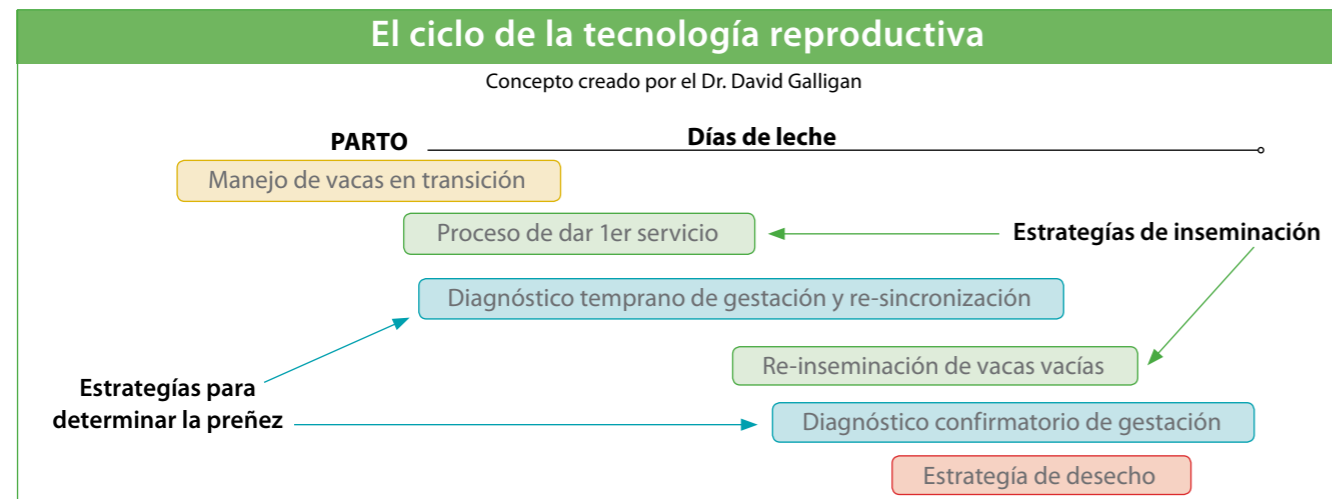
El ciclo de la tecnología reproductiva

Concepto creado por el Dr. David Galligan

PARTO

Días de leche

Manejo de vacas en transición

Proceso de dar 1er servicio

Estrategías de inseminación

Diagnóstico temprano de gestación y re-sincronización

Re-inseminación de vacas vacías

Estrategías para determinar la preñez

Diagnóstico confirmatorio de gestación

Estrategía de desecho